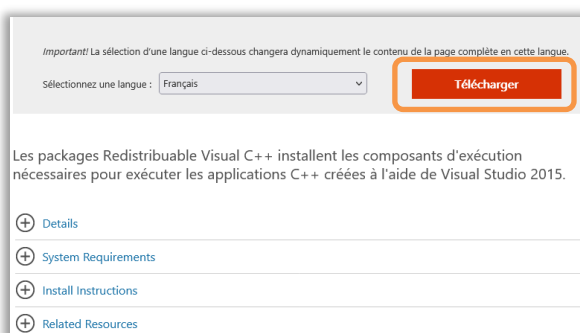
*Important!* La sélection d'une langue ci-dessous changera dynamiquement le contenu de la page complète en cette langue.

Sélectionnez une langue : Français

Télécharger

Les packages Redistribuable Visual C++ installent les composants d'exécution nécessaires pour exécuter les applications C++ créées à l'aide de Visual Studio 2015.

Details

System Requirements

Install Instructions

Related Resources